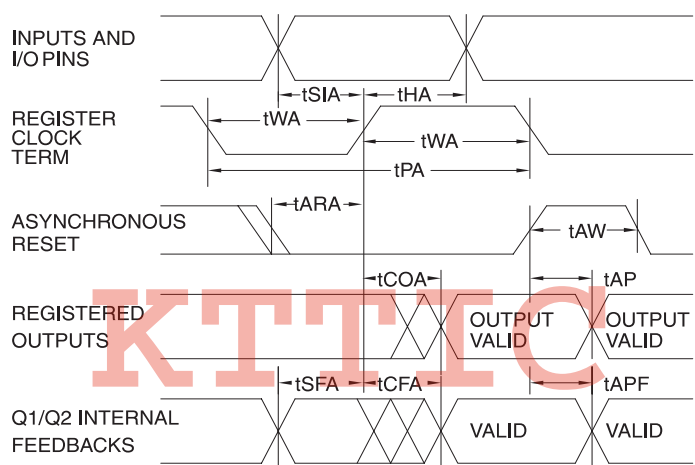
INPUTS AND I/O PINS

REGISTER CLOCK TERM

ASYNCHRONOUS RESET

REGISTERED OUTPUTS

Q1/Q2 INTERNAL FEEDBACKS

tSIA

tHA

tWA

tWA

tPA

tARA

tAW

tCOA

tAP

OUTPUT VALID

OUTPUT VALID

tSFA

tCFA

tAPF

VALID

VALID

KTTIC